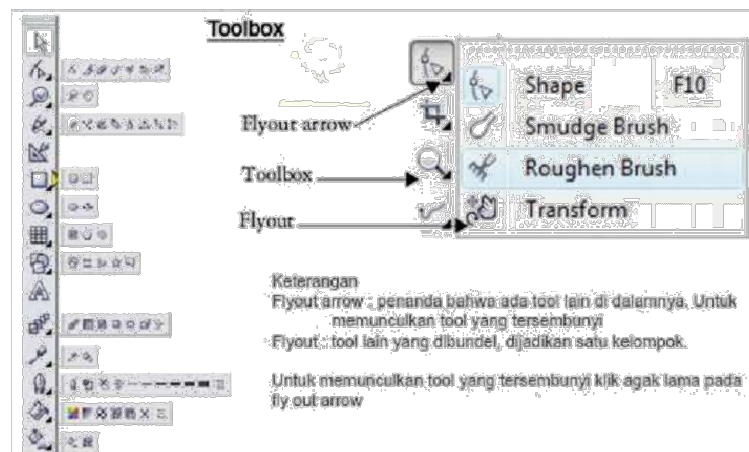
Toolbox

Flyout arrow

Toolbox

Flyout

Shape F10

Smudge Brush

Roughen Brush

Transform

Keterangan

Flyout arrow : penanda bahwa ada tool lain di dalamnya. Untuk memunculkan tool yang tersembunyi

Flyout : tool lain yang dibundel, dijadikan satu kelompok.

Untuk memunculkan tool yang tersembunyi klik agak lama pada fly out arrow